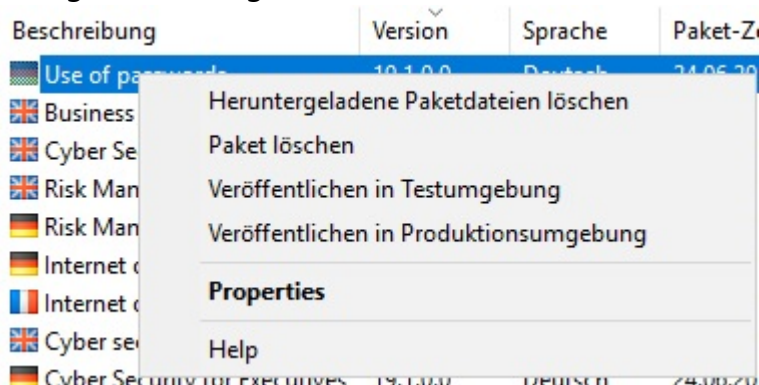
| Beschreibung | Version | Sprache | Paket-Z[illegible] |
|---|---|---|---|
| Use of pa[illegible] | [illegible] | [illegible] | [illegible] |
| Business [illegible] | | | |
| Cyber Se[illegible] | | | |
| Risk Man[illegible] | | | |
| Risk Man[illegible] | | | |
| Internet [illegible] | | | |
| Internet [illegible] | | | |
| Cyber se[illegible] | | | |
| Cyber Security for Executives | 19.1.0.0 | Deutsch | 24.06.20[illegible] |

Heruntergeladene Paketdateien löschen
Paket löschen
Veröffentlichen in Testumgebung
Veröffentlichen in Produktionsumgebung
Properties
Help